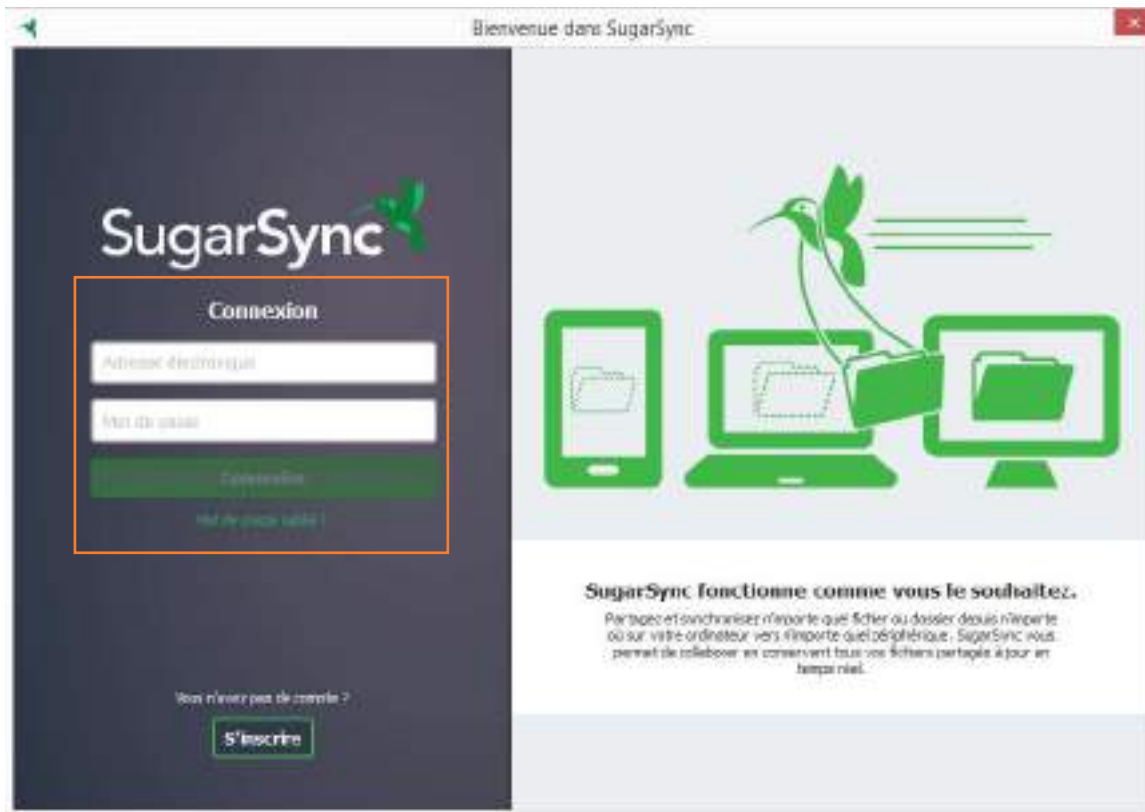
Bienvenue dans SugarSync

SugarSync

Connexion

Adresse électronique

Mot de passe

Connexion

Mot de passe oublié ?

Vous n'avez pas de compte ?

S'inscrire

SugarSync fonctionne comme vous le souhaitez.

Partagez et synchronisez n'importe quel fichier ou dossier depuis n'importe où sur votre ordinateur vers n'importe quel périphérique. SugarSync vous permet de collaborer en conservant tous vos fichiers partagés à jour en temps réel.